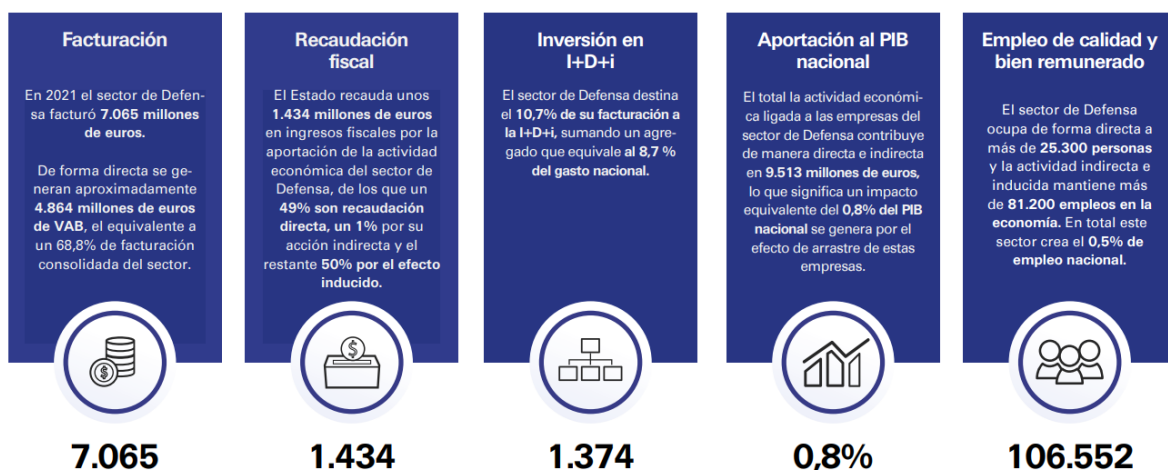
Facturación

En 2021 el sector de Defensa facturó 7.065 millones de euros.

De forma directa se generan aproximadamente 4.864 millones de euros de VAB, el equivalente a un 68,8% de facturación consolidada del sector.

7.065

Recaudación fiscal

El Estado recauda unos 1.434 millones de euros en ingresos fiscales por la aportación de la actividad económica del sector de Defensa, de los que un 49% son recaudación directa, un 1% por su acción indirecta y el restante 50% por el efecto inducido.

1.434

Inversión en I+D+i

El sector de Defensa destina el 10,7% de su facturación a la I+D+i, sumando un agregado que equivale al 8,7 % del gasto nacional.

1.374

Aportación al PIB nacional

El total la actividad económica ligada a las empresas del sector de Defensa contribuye de manera directa e indirecta en 9.513 millones de euros, lo que significa un impacto equivalente del 0,8% del PIB nacional se genera por el efecto de arrastre de estas empresas.

0,8%

Empleo de calidad y bien remunerado

El sector de Defensa ocupa de forma directa a más de 25.300 personas y la actividad indirecta e inducida mantiene más de 81.200 empleos en la economía. En total este sector crea el 0,5% de empleo nacional.

106.552